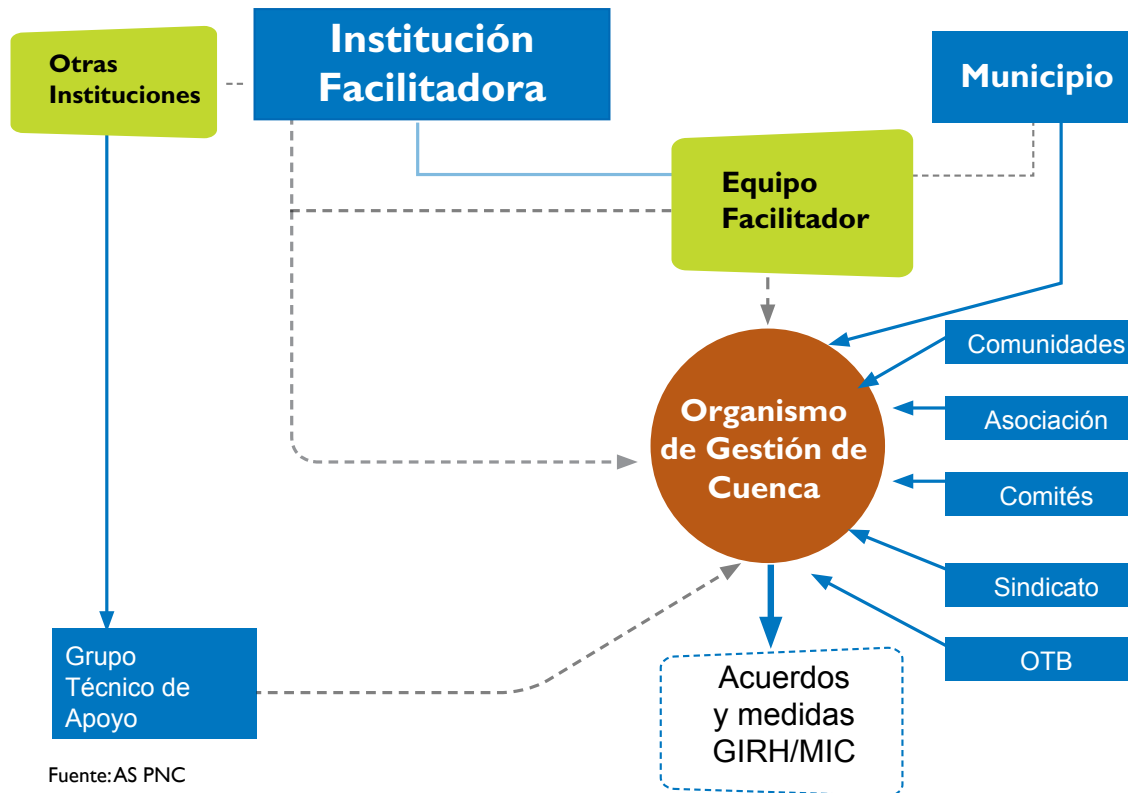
Otras Instituciones

Institución Facilitadora

Municipio

Equipo Facilitador

Comunidades

Asociación

Comités

Sindicato

OTB

Organismo de Gestión de Cuenca

Grupo Técnico de Apoyo

Acuerdos y medidas GIRH/MIC

Fuente: AS PNC